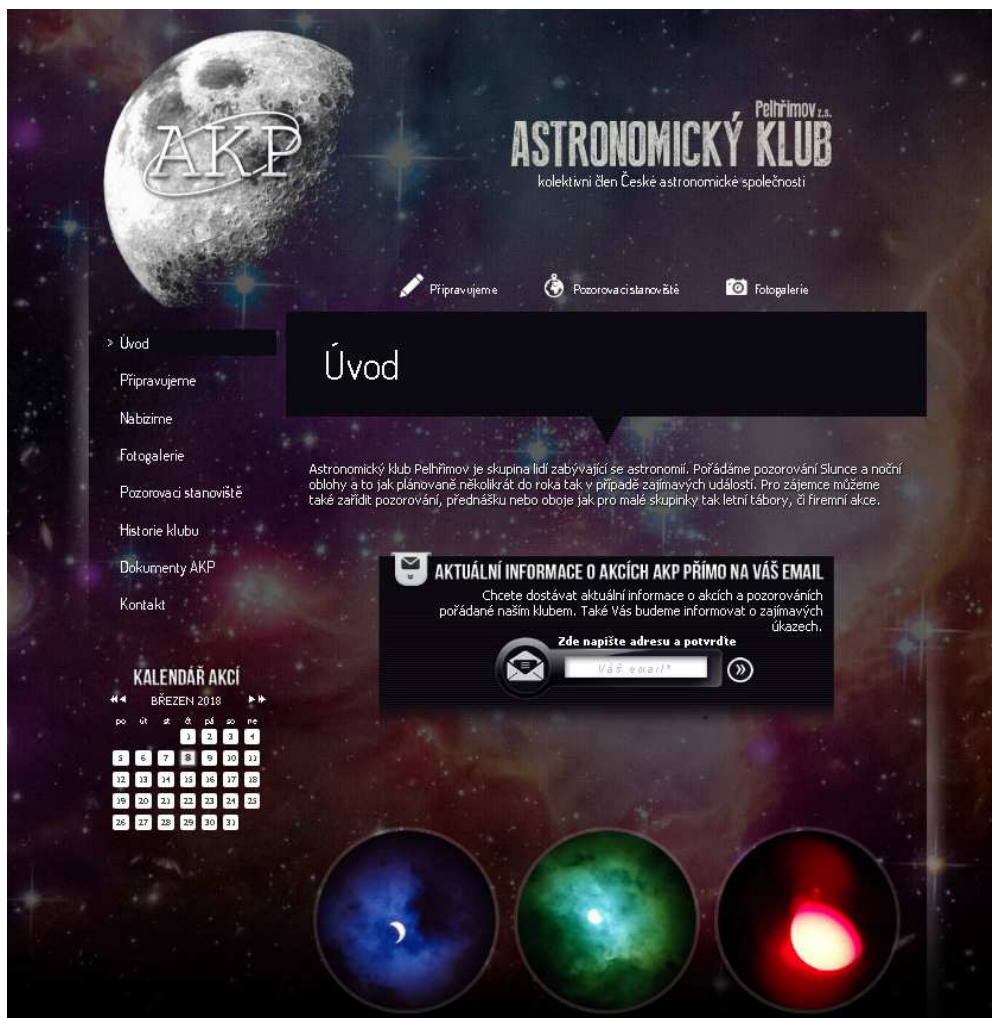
AKP

Pelhřimov z.s.
ASTRONOMICKÝ KLUB
kolektivní člen České astronomické společnosti

Připravujeme
Pozorovací stanoviště
Fotogalerie

> Úvod
Připravujeme
Nabízíme
Fotogalerie
Pozorovací stanoviště
Historie klubu
Dokumenty AKP
Kontakt

Úvod

Astronomický klub Pelhřimov je skupina lidí zabývající se astronomií. Pořádáme pozorování Slunce a noční oblohy a to jak plánovaně několikrát do roka tak v případě zajímavých událostí. Pro zájemce můžeme také zařídit pozorování, přednášku nebo oboje jak pro malé skupinky tak letní tábory, či firemní akce.

AKTUÁLNÍ INFORMACE O AKCÍCH AKP PŘÍMO NA VÁŠ EMAIL
Chcete dostávat aktuální informace o akcích a pozorováních pořádané naším klubem. Také Vás budeme informovat o zajímavých úkazech.
Zde napište adresu a potvrďte
Váš email*

KALENDÁŘ AKCÍ
BŘEZEN 2018

| po | út | st | čt | pá | so | ne |
|---|---|---|---|---|---|---|
| | | | 1 | 2 | 3 | 4 |
| 5 | 6 | 7 | 8 | 9 | 10 | 11 |
| 12 | 13 | 14 | 15 | 16 | 17 | 18 |
| 19 | 20 | 21 | 22 | 23 | 24 | 25 |
| 26 | 27 | 28 | 29 | 30 | 31 | |